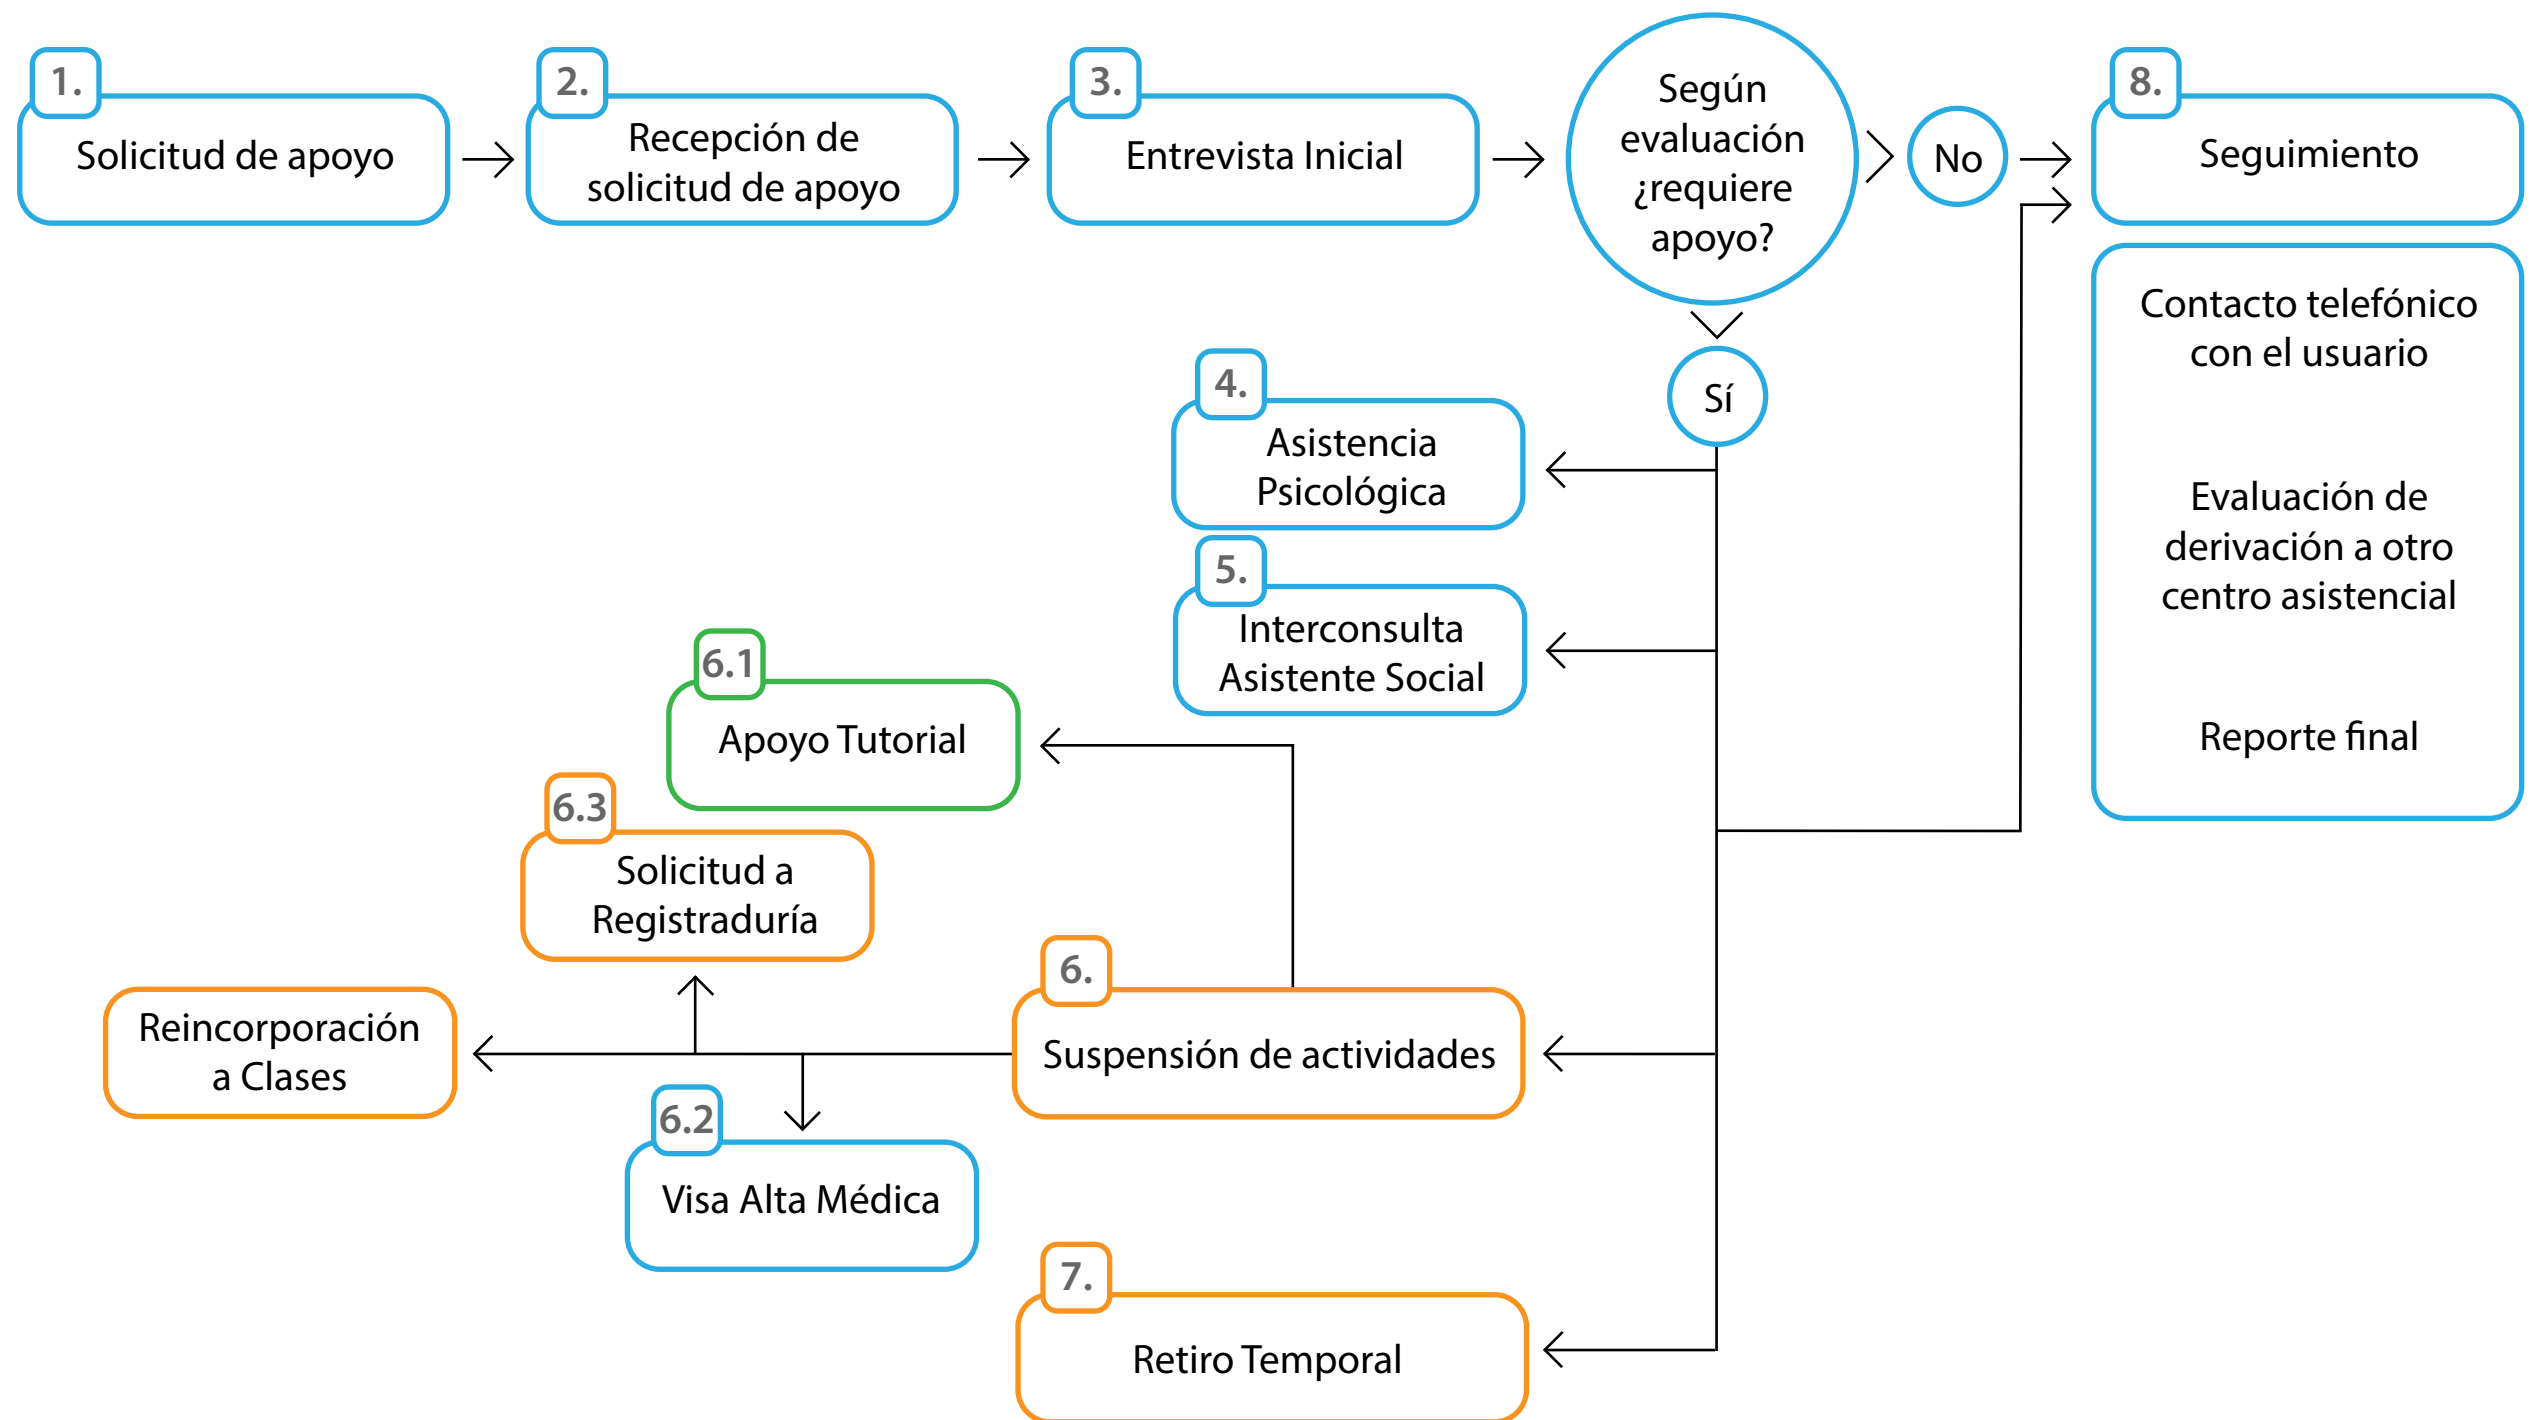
1.
Solicitud de apoyo

2.
Recepción de solicitud de apoyo

3.
Entrevista Inicial

Según evaluación ¿requiere apoyo?

No

8.
Seguimiento

Contacto telefónico con el usuario

Evaluación de derivación a otro centro asistencial

Reporte final

Sí

4.
Asistencia Psicológica

5.
Interconsulta Asistente Social

6.1
Apoyo Tutorial

6.3
Solicitud a Registraduría

6.
Suspensión de actividades

Reincorporación a Clases

6.2
Visa Alta Médica

7.
Retiro Temporal